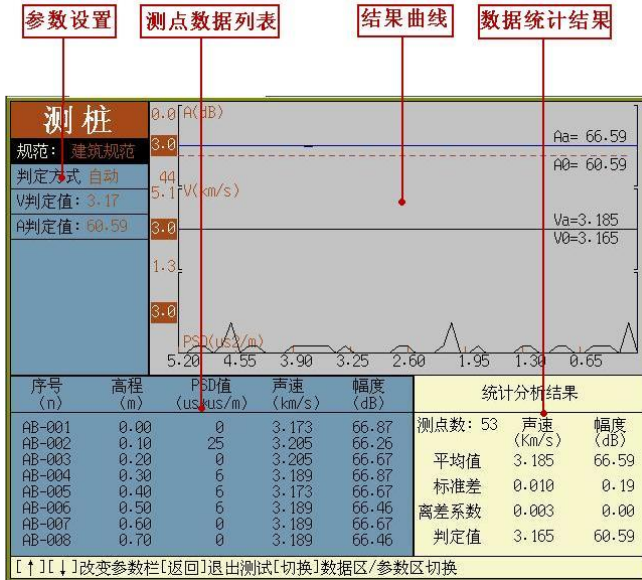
参数设置

测点数据列表

结果曲线

数据统计结果

测桩

规范: 建筑规范

判定方式 自动

V判定值: 3.17

A判定值: 60.59

0.0 A(dB)

3.0

Aa= 66.59

A0= 60.59

44

5.1 V(km/s)

Va=3.185

3.0

V0=3.165

1.3

3.0

PSD(us2/m)

5.20 4.55 3.90 3.25 2.60 1.95 1.30 0.65

| 序号 (n) | 高程 (m) | PSD值 (us.us/m) | 声速 (km/s) | 幅度 (dB) |
|---|---|---|---|---|
| AB-001 | 0.00 | 0 | 3.173 | 66.87 |
| AB-002 | 0.10 | 25 | 3.205 | 66.26 |
| AB-003 | 0.20 | 0 | 3.205 | 66.67 |
| AB-004 | 0.30 | 6 | 3.189 | 66.87 |
| AB-005 | 0.40 | 6 | 3.173 | 66.67 |
| AB-006 | 0.50 | 6 | 3.205 | 66.46 |
| AB-007 | 0.60 | 0 | 3.189 | 66.67 |
| AB-008 | 0.70 | 0 | 3.189 | 66.46 |

统计分析结果

| 测点数: 53 | 声速 (Km/s) | 幅度 (dB) |
|---|---|---|
| 平均值 | 3.185 | 66.59 |
| 标准差 | 0.010 | 0.19 |
| 离差系数 | 0.003 | 0.00 |
| 判定值 | 3.165 | 60.59 |

[↑][↓]改变参数栏[返回]退出测试[切换]数据区/参数区切换